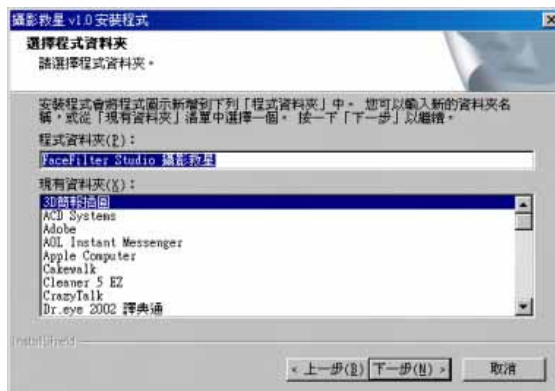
攝影救星 v1.0 安裝程式

選擇程式資料夾

請選擇程式資料夾。

安裝程式會將程式圖示新增到下列「程式資料夾」中。 您可以輸入新的資料夾名稱，或從「現有資料夾」清單中選擇一個。 按一下「下一步」以繼續。

程式資料夾(P)：

FaceFilter Studio 攝影救星

現有資料夾(X)：

3D簡報插圖
ACD Systems
Adobe
AOL Instant Messenger
Apple Computer
Cakewalk
Cleaner 5 EZ
CrazyTalk
Dr.eye 2002 譯典通

InstallShield

< 上一步(B)
下一步(N) >
取消